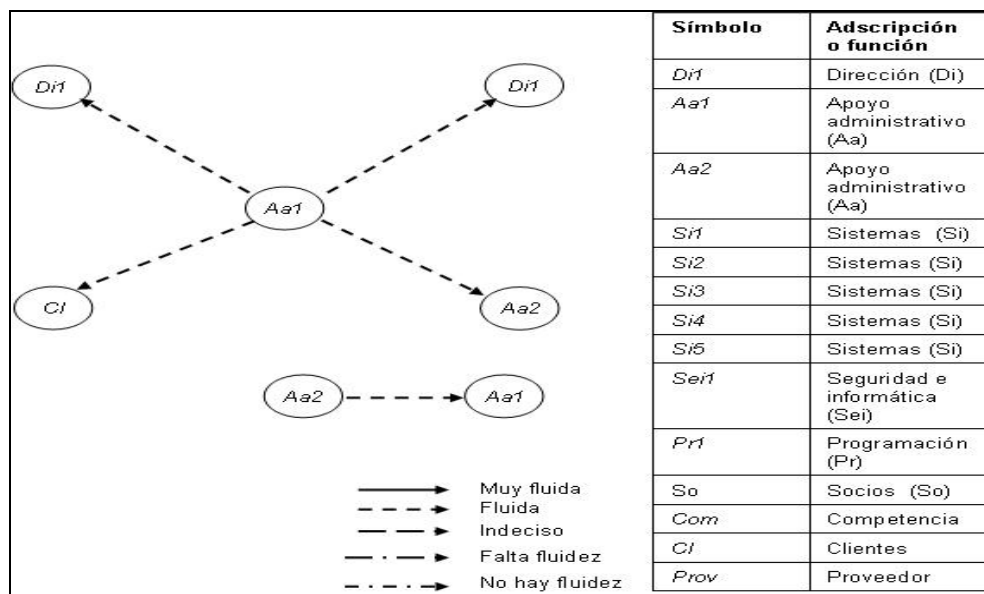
Di1

Di1

Aa1

Cl

Aa2

Aa2

Aa1

Muy fluida
Fluida
Indeciso
Falta fluidez
No hay fluidez

| Símbolo | Adscripción o función |
|---|---|
| Di1 | Dirección (Di) |
| Aa1 | Apoyo administrativo (Aa) |
| Aa2 | Apoyo administrativo (Aa) |
| Si1 | Sistemas (Si) |
| Si2 | Sistemas (Si) |
| Si3 | Sistemas (Si) |
| Si4 | Sistemas (Si) |
| Si5 | Sistemas (Si) |
| Sei1 | Seguridad e informática (Sei) |
| Pr1 | Programación (Pr) |
| So | Socios (So) |
| Com | Competencia |
| Cl | Clientes |
| Prov | Proveedor |